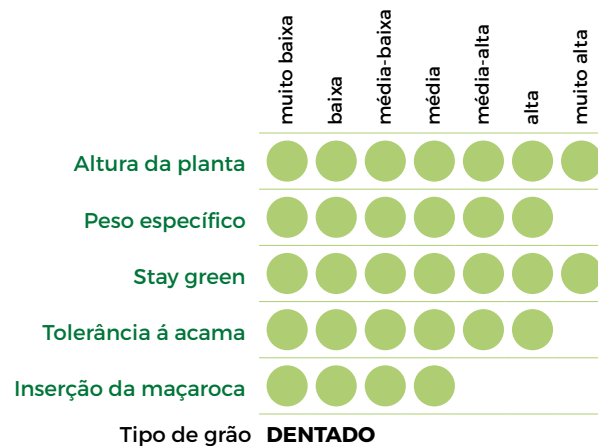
| | muito baixa | baixa | média-baixa | média | média-alta | alta | muito alta |
|---|---|---|---|---|---|---|---|
| Altura da planta | ● | ● | ● | ● | ● | ● | ● |
| Peso específico | ● | ● | ● | ● | ● | ● | |
| Stay green | ● | ● | ● | ● | ● | ● | ● |
| Tolerância á acama | ● | ● | ● | ● | ● | ● | |
| Inserção da maçaroca | ● | ● | ● | ● | | | |

Tipo de grão **DENTADO**